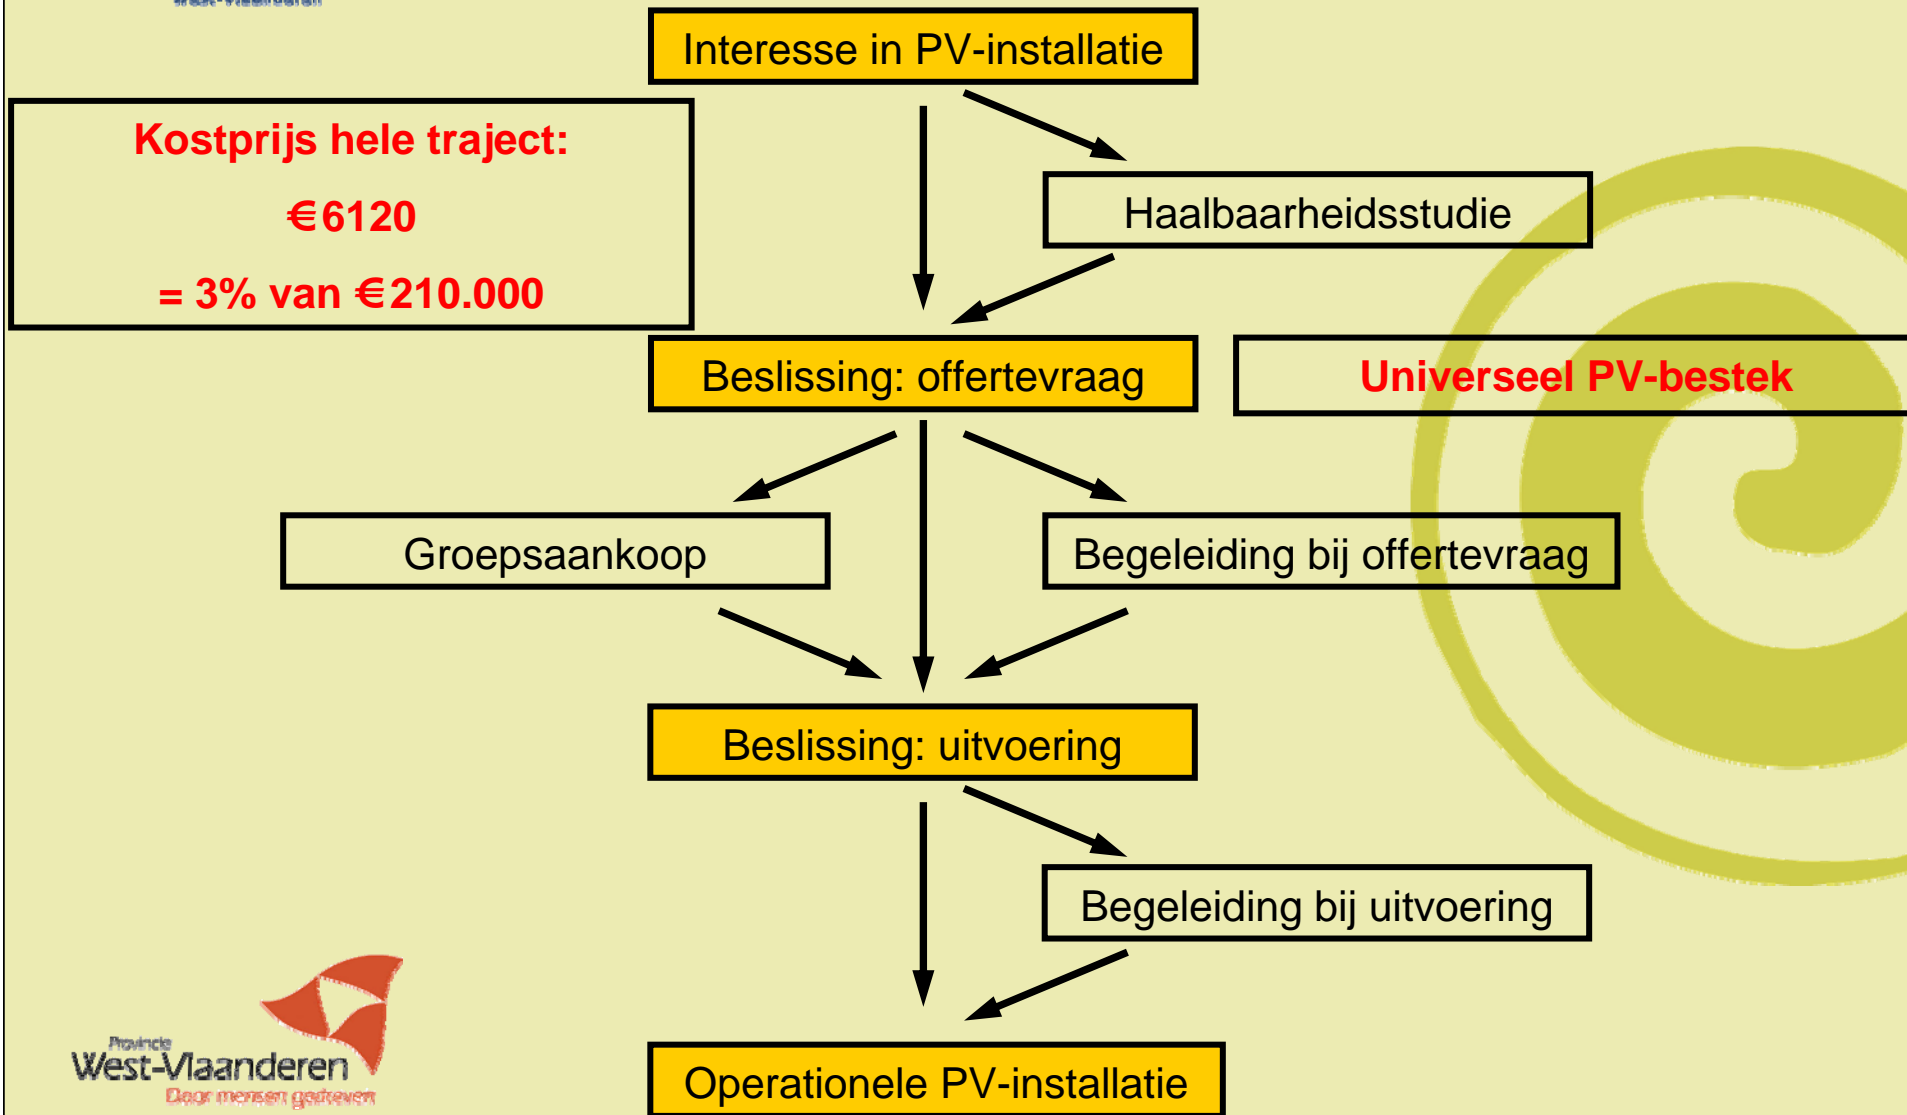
Interesse in PV-installatie

Kostprijs hele traject:

€6120

= 3% van €210.000

Haalbaarheidsstudie

Beslissing: offertevraag

Universeel PV-bestek

Groepsaankoop

Begeleiding bij offertevraag

Beslissing: uitvoering

Begeleiding bij uitvoering

Operationele PV-installatie

Provincie West-Vlaanderen
Door mensen gedreven